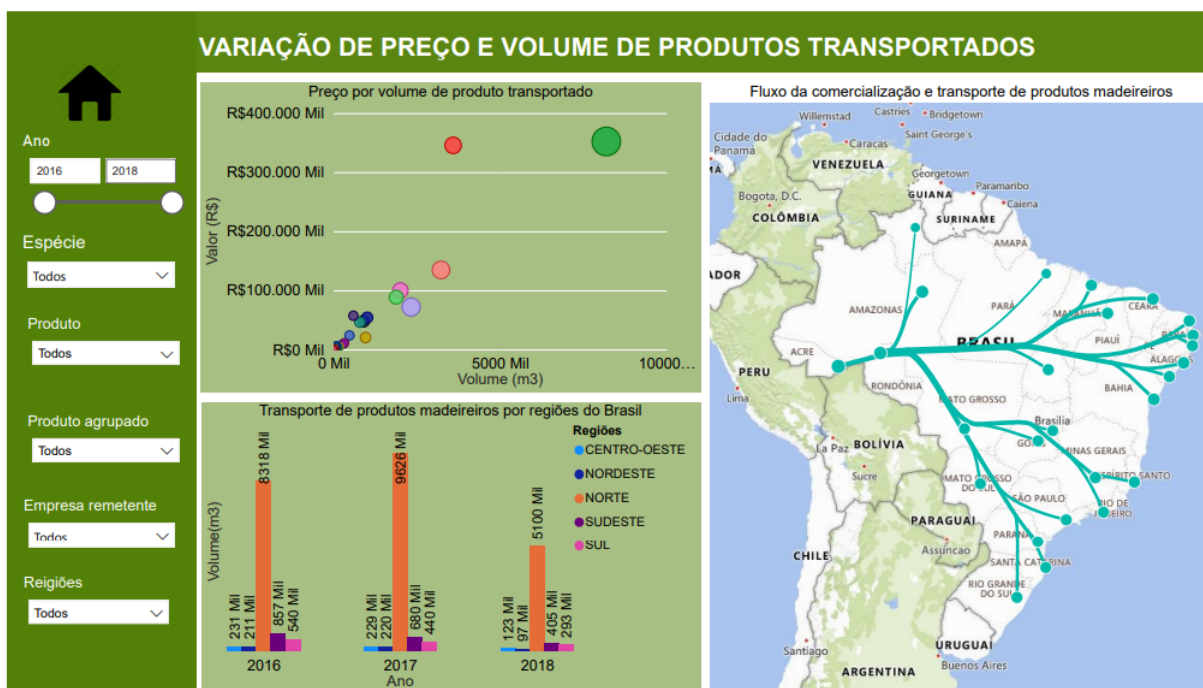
VARIAÇÃO DE PREÇO E VOLUME DE PRODUTOS TRANSPORTADOS

Ano
2016
2018

Espécie
Todos

Produto
Todos

Produto agrupado
Todos

Empresa remetente
Todos

Reigiões
Todos

Preço por volume de produto transportado
R$400.000 Mil
R$300.000 Mil
R$200.000 Mil
R$100.000 Mil
R$0 Mil
Valor (R$)
0 Mil
5000 Mil
10000...
Volume (m3)

Transporte de produtos madeireiros por regiões do Brasil
Regiões
CENTRO-OESTE
NORDESTE
NORTE
SUDESTE
SUL
Volume(m3)
231 Mil
211 Mil
8318 Mil
857 Mil
540 Mil
2016
229 Mil
220 Mil
9626 Mil
680 Mil
440 Mil
2017
123 Mil
97 Mil
5100 Mil
405 Mil
293 Mil
2018
Ano

Fluxo da comercialização e transporte de produtos madeireiros
Willemstad
Castries
Bridgetown
Saint George's
Cidade do Panamá
Caracas
VENEZUELA
Georgetown
GUIANA
Paramaribo
Caiena
Bogota, D.C.
COLÔMBIA
SURINAME
AMAPÁ
ADOR
AMAZONAS
PARÁ
MARANHÃ
CEARÁ
BRASIL
PIAUÍ
ACRE
ALAGOAS
PERU
RONDÔNIA
BAHIA
MATO GROSSO
Lima
Brasília
GOIÁS
MINAS GERAIS
BOLÍVIA
La Paz
ESPÍRITO SANTO
Sucre
MATO GROSSO DO SUL
SÃO PAULO
RIO DE JANEIRO
PARAGUAI
PARANÁ
Assuncao
SANTA CATARINA
CHILE
RIO GRANDE DO SUL
URUGUAI
Santiago
Buenos Aires
ARGENTINA